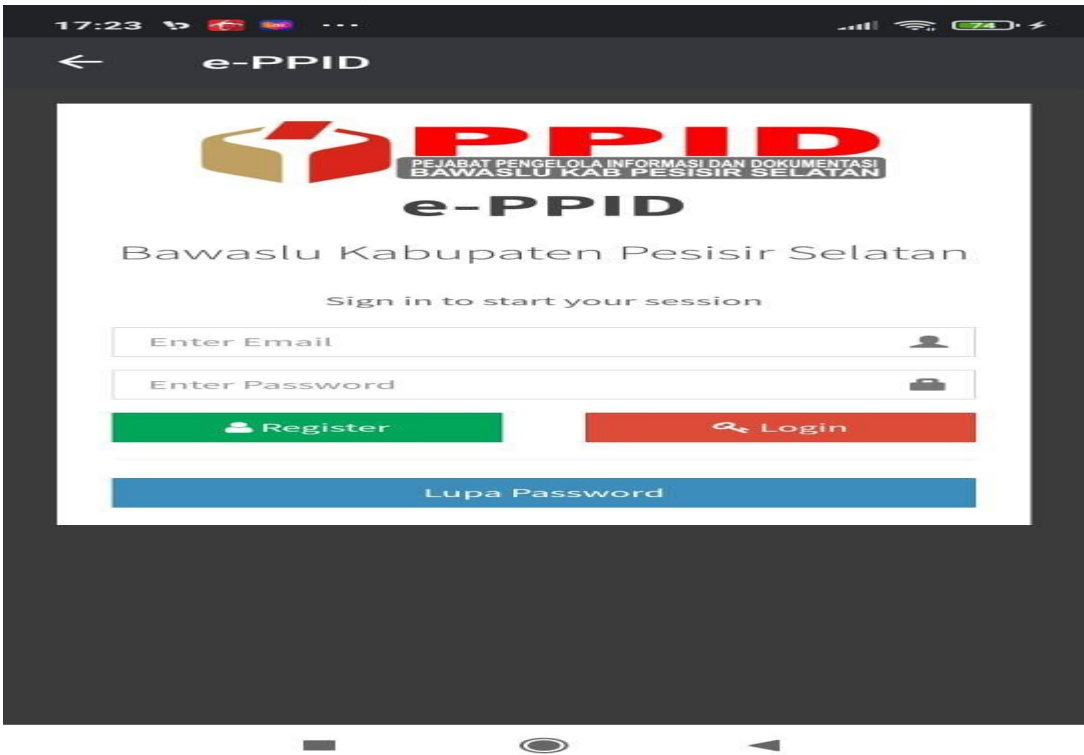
17:23 ··· 74

←  e-PPID

PPID
PEJABAT PENGELOLA INFORMASI DAN DOKUMENTASI
BAWASLU KAB PESISIR SELATAN

e-PPID

Bawaslu Kabupaten Pesisir Selatan

Sign in to start your session

Enter Email

Enter Password

Register

Login

Lupa Password